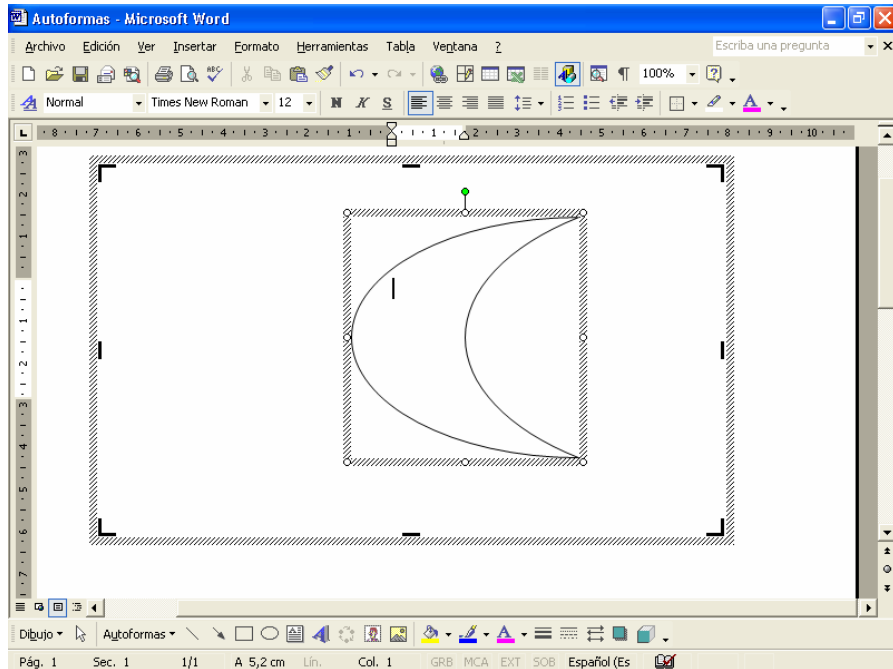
Autoformas - Microsoft Word

Archivo Edición Ver Insertar Formato Herramientas Tabla Ventana ?

Escriba una pregunta

100%

Normal Times New Roman 12

N K S

Dibujo Autoformas

Pág. 1 Sec. 1 1/1 A 5,2 cm Lín. Col. 1 GRB MCA EXT SOB Español (Es